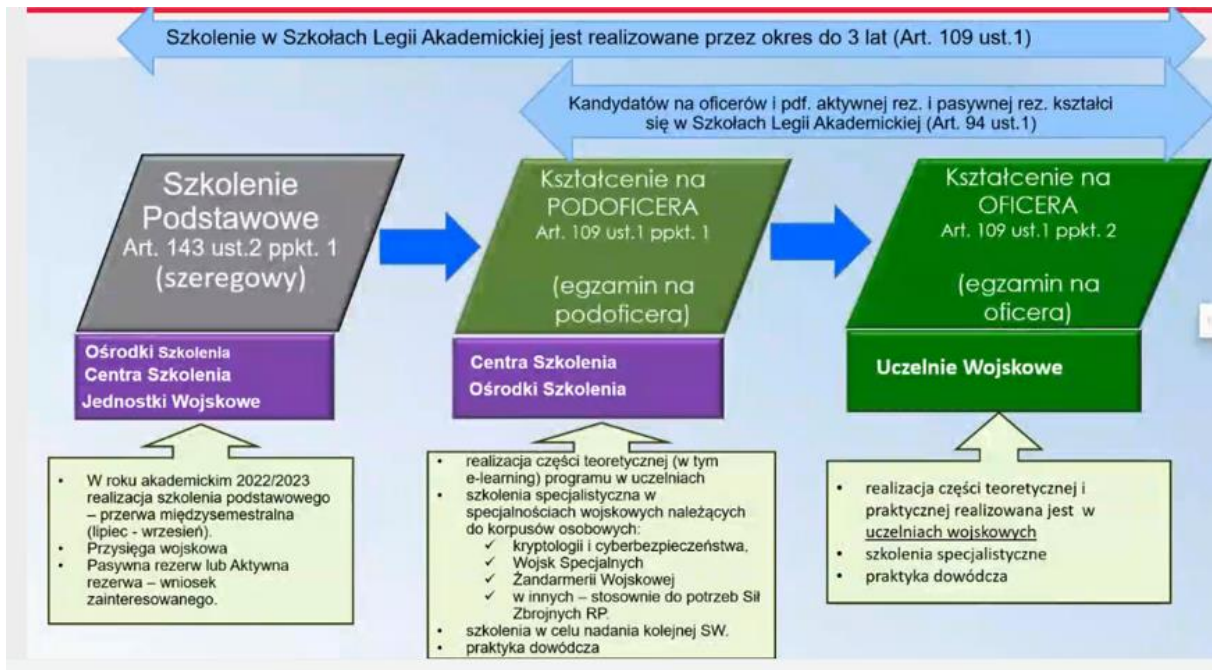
Szkolenie w Szkołach Legii Akademickiej jest realizowane przez okres do 3 lat (Art. 109 ust.1)

Kandydatów na oficerów i pdf. aktywnej rez. i pasywnej rez. kształci się w Szkołach Legii Akademickiej (Art. 94 ust.1)

Szkolenie Podstawowe
Art. 143 ust.2 ppkt. 1
(szeregowy)

Ośrodki Szkolenia
Centra Szkolenia
Jednostki Wojskowe

- W roku akademickim 2022/2023 realizacja szkolenia podstawowego – przerwa międzysemestralna (lipiec - wrzesień).
- Przysięga wojskowa
- Pasywna rezerw lub Aktywna rezerwa – wniosek zainteresowanego.

Kształcenie na PODOFICERA
Art. 109 ust.1 ppkt. 1

(egzamin na podoficera)

Centra Szkolenia
Ośrodki Szkolenia

- realizacja części teoretycznej (w tym e-learning) programu w uczelniach
- szkolenia specjalistyczna w specjalnościach wojskowych należących do korpusów osobowych:
  ✓ kryptologii i cyberbezpieczeństwa,
  ✓ Wojsk Specjalnych
  ✓ Żandarmerii Wojskowej
  ✓ w innych – stosownie do potrzeb Sił Zbrojnych RP.
- szkolenia w celu nadania kolejnej SW.
- praktyka dowódcza

Kształcenie na OFICERA
Art. 109 ust.1 ppkt. 2

(egzamin na oficera)

Uczelnie Wojskowe

- realizacja części teoretycznej i praktycznej realizowana jest w uczelniach wojskowych
- szkolenia specjalistyczne
- praktyka dowódcza